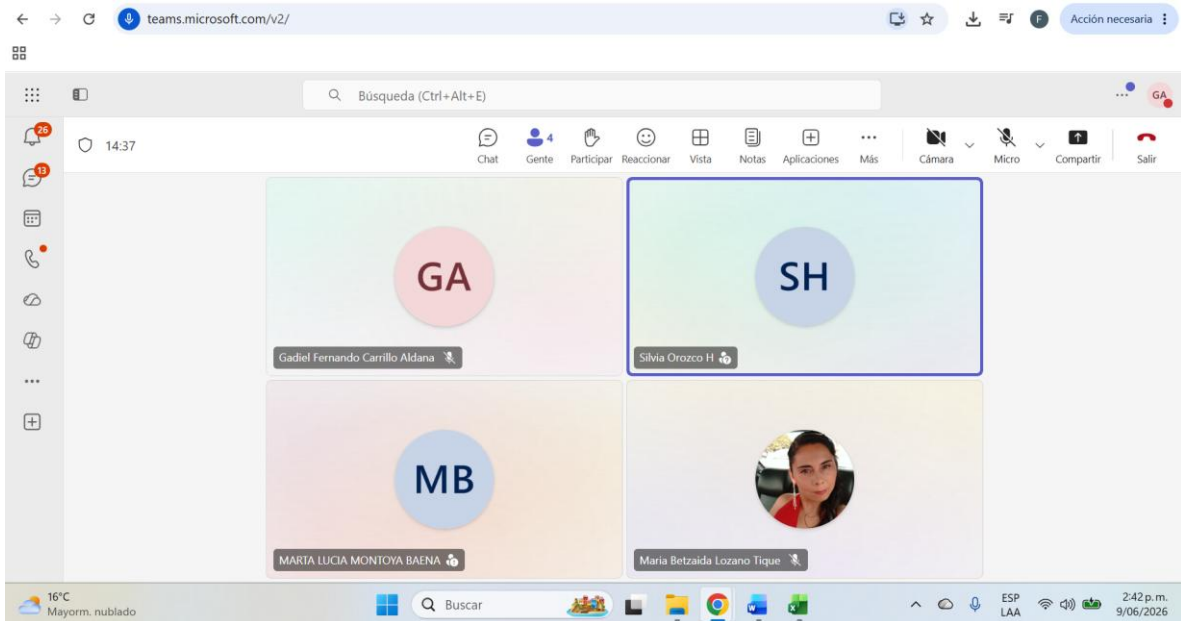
teams.microsoft.com/v2/

Acción necesaria

F

Búsqueda (Ctrl+Alt+E)

GA

26

13

14:37

Chat

4

Gente

Participar

Reaccionar

Vista

Notas

Aplicaciones

Más

Cámara

Micro

Compartir

Salir

GA

Gadiel Fernando Carrillo Aldana

SH

Silvia Orozco H

MB

MARTA LUCIA MONTOYA BAENA

Maria Betzaida Lozano Tique

16°C
Mayorm. nublado

Buscar

ESP
LAA

2:42 p. m.
9/06/2026